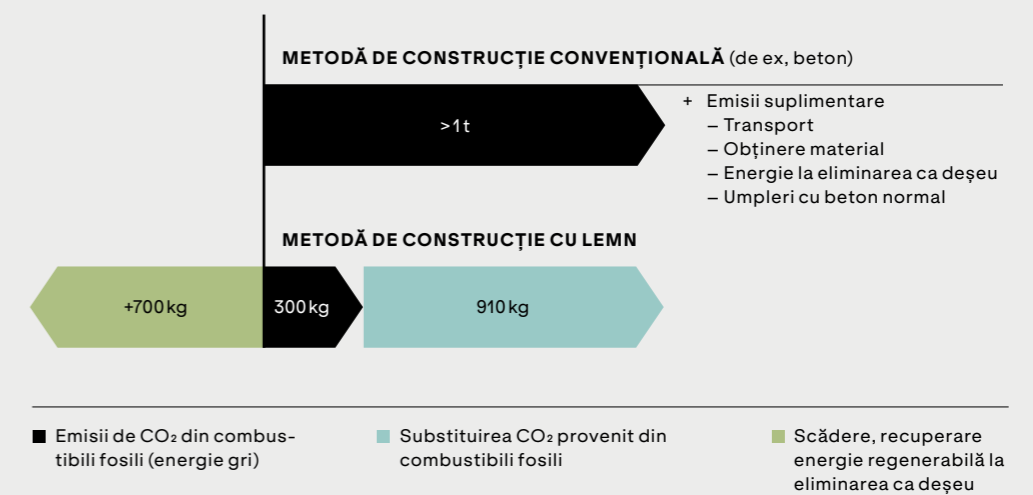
**METODĂ DE CONSTRUCȚIE CONVENȚIONALĂ** (de ex, beton)

>1 t

+ Emisii suplimentare
– Transport
– Obținere material
– Energie la eliminarea ca deșeu
– Umpleri cu beton normal

**METODĂ DE CONSTRUCȚIE CU LEMN**

+700 kg

300 kg

910 kg

Emisii de $CO_2$ din combustibili fosili (energie gri)

Substituirea $CO_2$ provenit din combustibili fosili

Scădere, recuperare energie regenerabilă la eliminarea ca deșeu